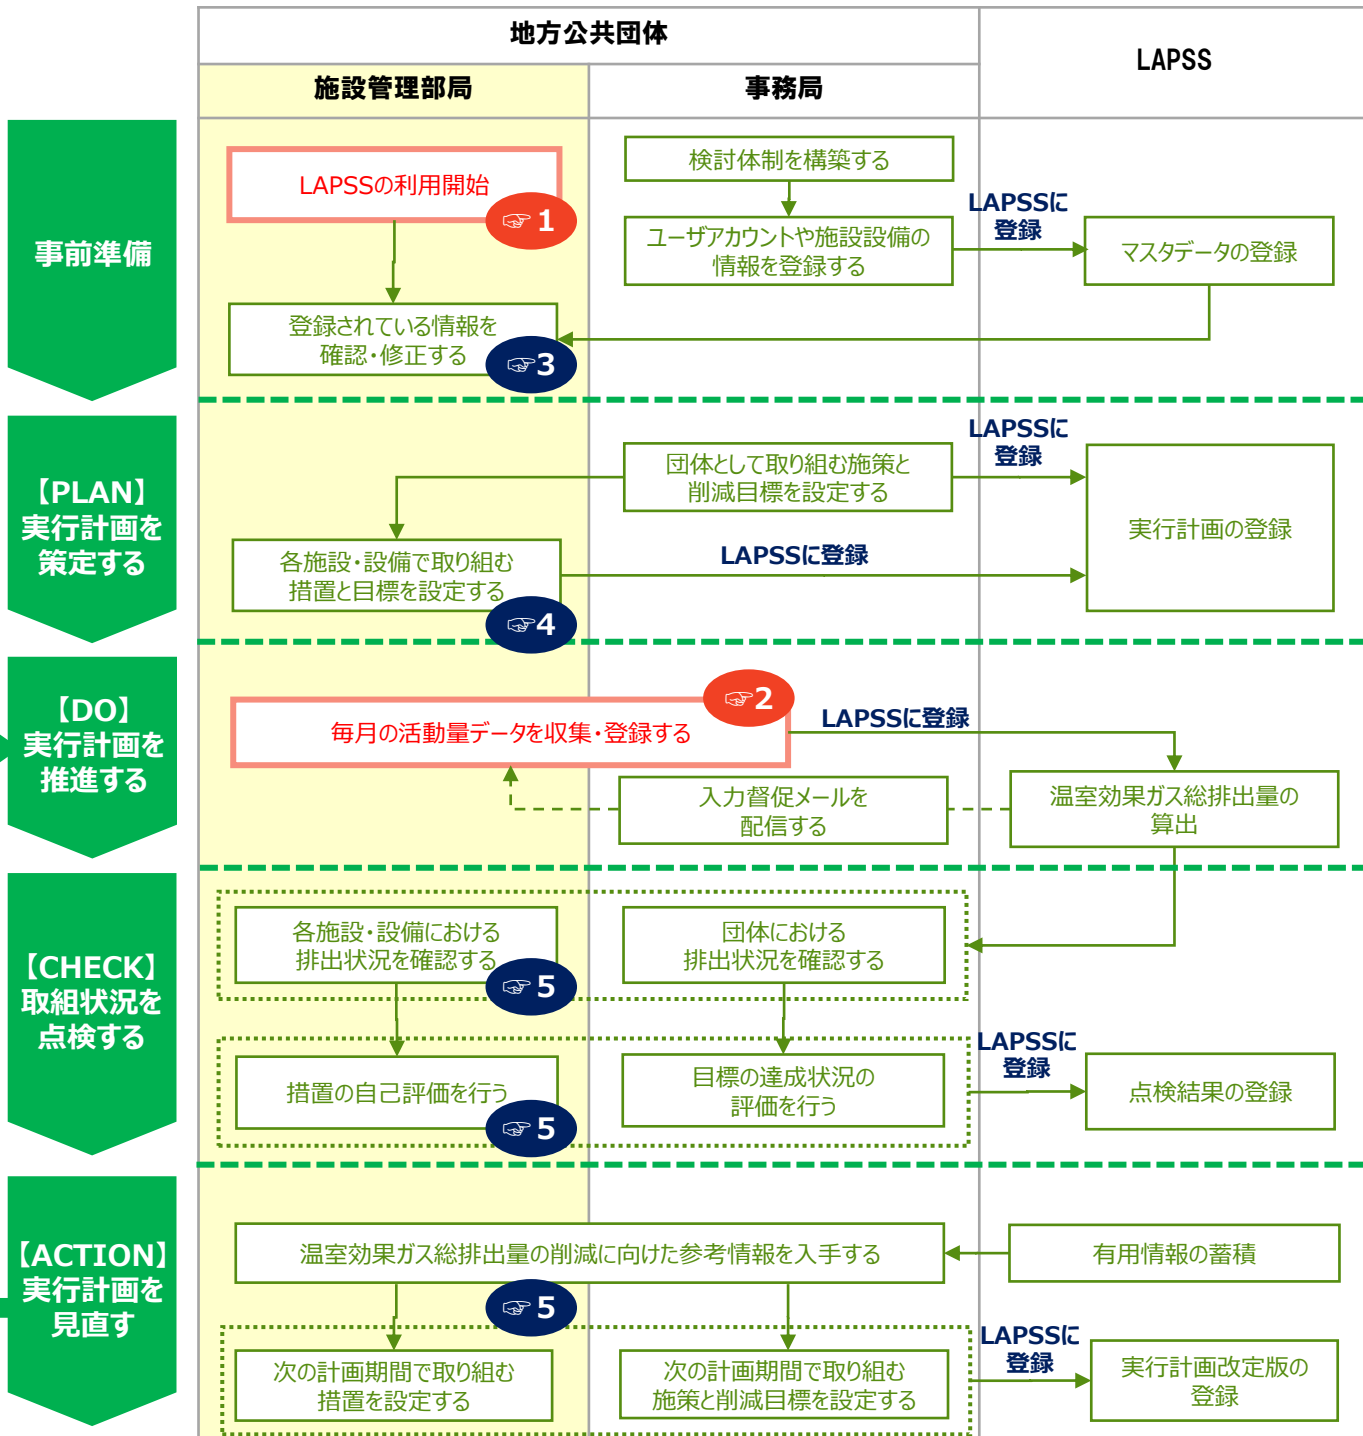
地方公共団体

施設管理部局

事務局

LAPSS

事前準備

LAPSSの利用開始

☞1

検討体制を構築する

ユーザアカウントや施設設備の情報を登録する

LAPSSに登録

マスタデータの登録

登録されている情報を確認・修正する

☞3

【PLAN】実行計画を策定する

LAPSSに登録

団体として取り組む施策と削減目標を設定する

実行計画の登録

各施設・設備で取り組む措置と目標を設定する

LAPSSに登録

☞4

【DO】実行計画を推進する

☞2

毎月の活動量データを収集・登録する

LAPSSに登録

入力督促メールを配信する

温室効果ガス総排出量の算出

【CHECK】取組状況を点検する

各施設・設備における排出状況を確認する

☞5

団体における排出状況を確認する

措置の自己評価を行う

☞5

目標の達成状況の評価を行う

LAPSSに登録

点検結果の登録

【ACTION】実行計画を見直す

温室効果ガス総排出量の削減に向けた参考情報を入手する

有用情報の蓄積

☞5

次の計画期間で取り組む措置を設定する

次の計画期間で取り組む施策と削減目標を設定する

LAPSSに登録

実行計画改定版の登録